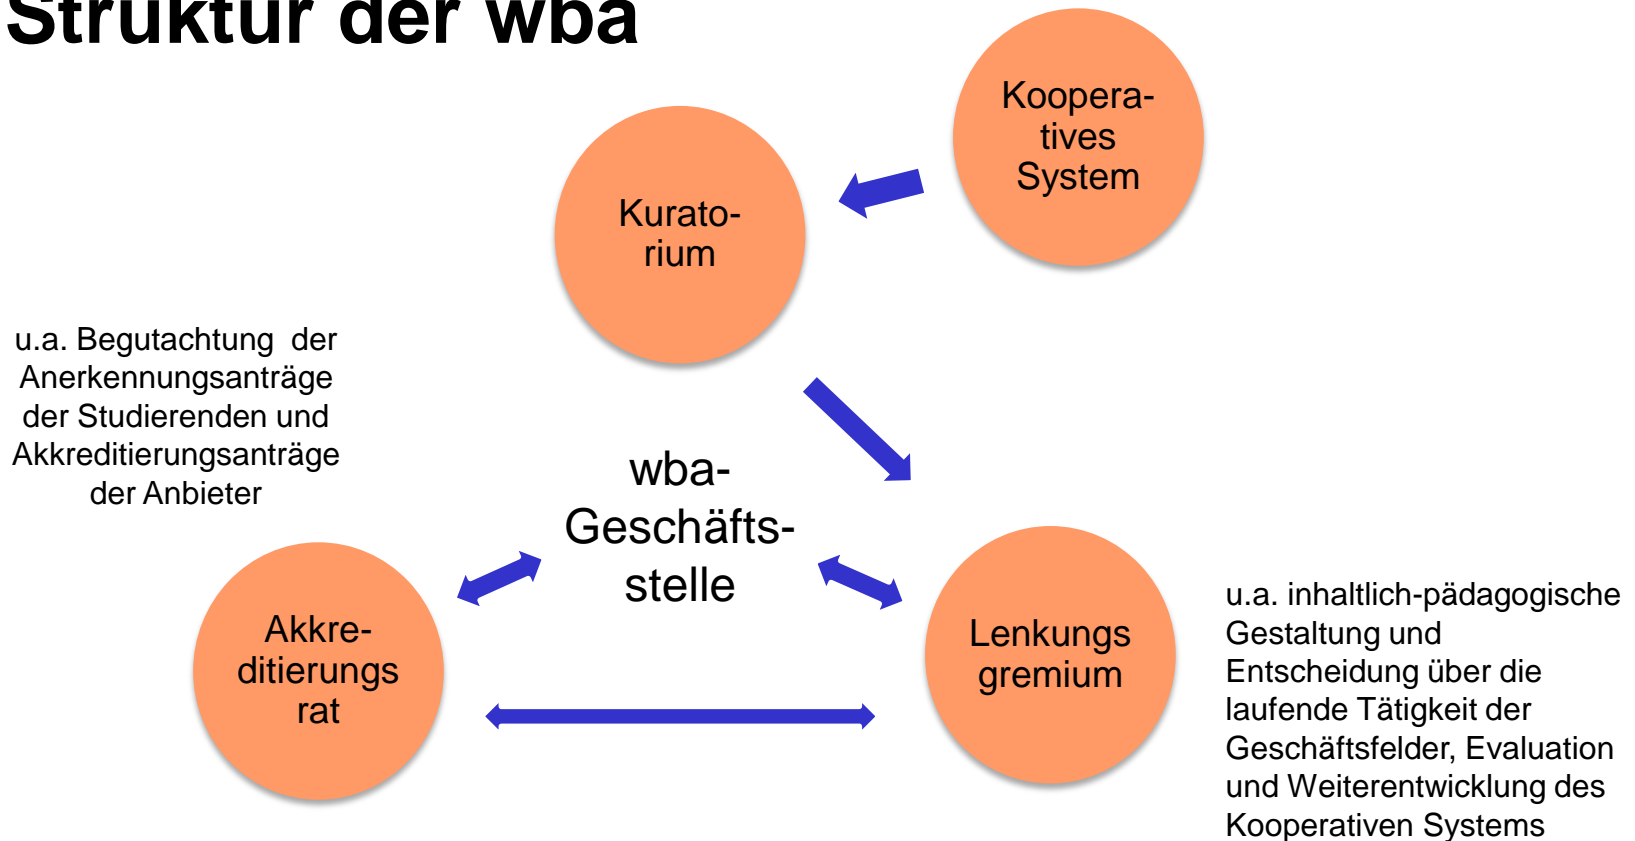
Struktur der wba

Koopera-tives System

Kurato-rium

u.a. Begutachtung der Anerkennungsanträge der Studierenden und Akkreditierungsanträge der Anbieter

wba-Geschäfts-stelle

Akkre-ditierungs rat

Lenkungs gremium

u.a. inhaltlich-pädagogische Gestaltung und Entscheidung über die laufende Tätigkeit der Geschäftsfelder, Evaluation und Weiterentwicklung des Kooperativen Systems